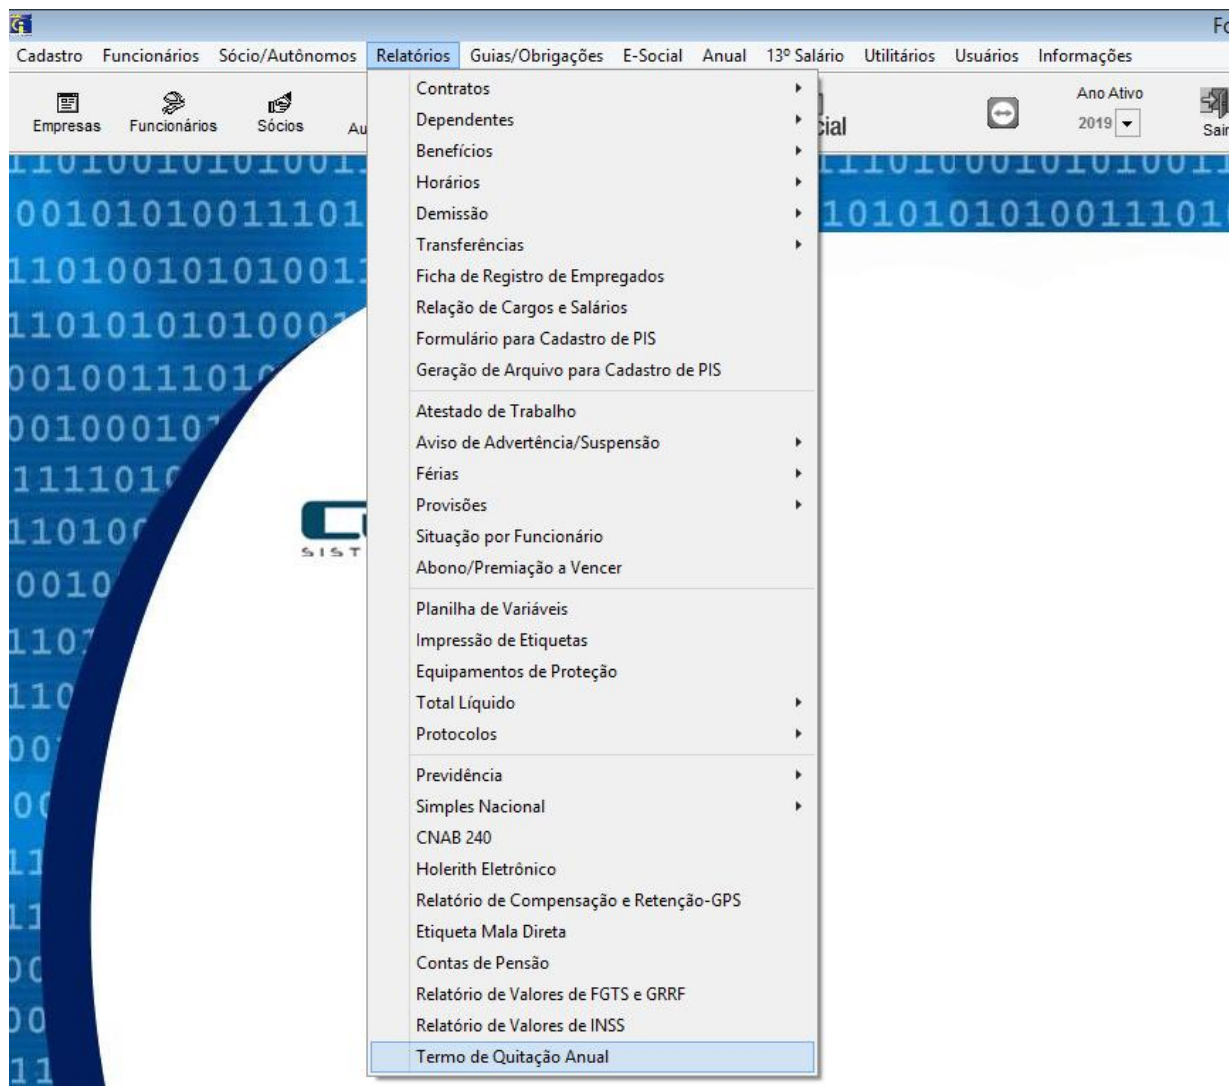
Fo

Cadastro Funcionários Sócio/Autônomos Relatórios Guias/Obrigações E-Social Anual 13º Salário Utilitários Usuários Informações

Empresas Funcionários Sócios Au

cial

Ano Ativo
2019

Sair

11010010101001
001010100111101
11010010101001
11010101010001
00100111010
001000101
1111010
110100
0010
1101
110
001
00
11
11
00
00
11

11101000101010011
1010101010011101

SIST

Contratos
Dependentes
Benefícios
Horários
Demissão
Transferências
Ficha de Registro de Empregados
Relação de Cargos e Salários
Formulário para Cadastro de PIS
Geração de Arquivo para Cadastro de PIS

Atestado de Trabalho
Aviso de Advertência/Suspensão
Férias
Provisões
Situação por Funcionário
Abono/Premiação a Vencer

Planilha de Variáveis
Impressão de Etiquetas
Equipamentos de Proteção
Total Líquido
Protocolos

Previdência
Simples Nacional
CNAB 240
Holerith Eletrônico
Relatório de Compensação e Retenção-GPS
Etiqueta Mala Direta
Contas de Pensão
Relatório de Valores de FGTS e GRRF
Relatório de Valores de INSS
Termo de Quitação Anual